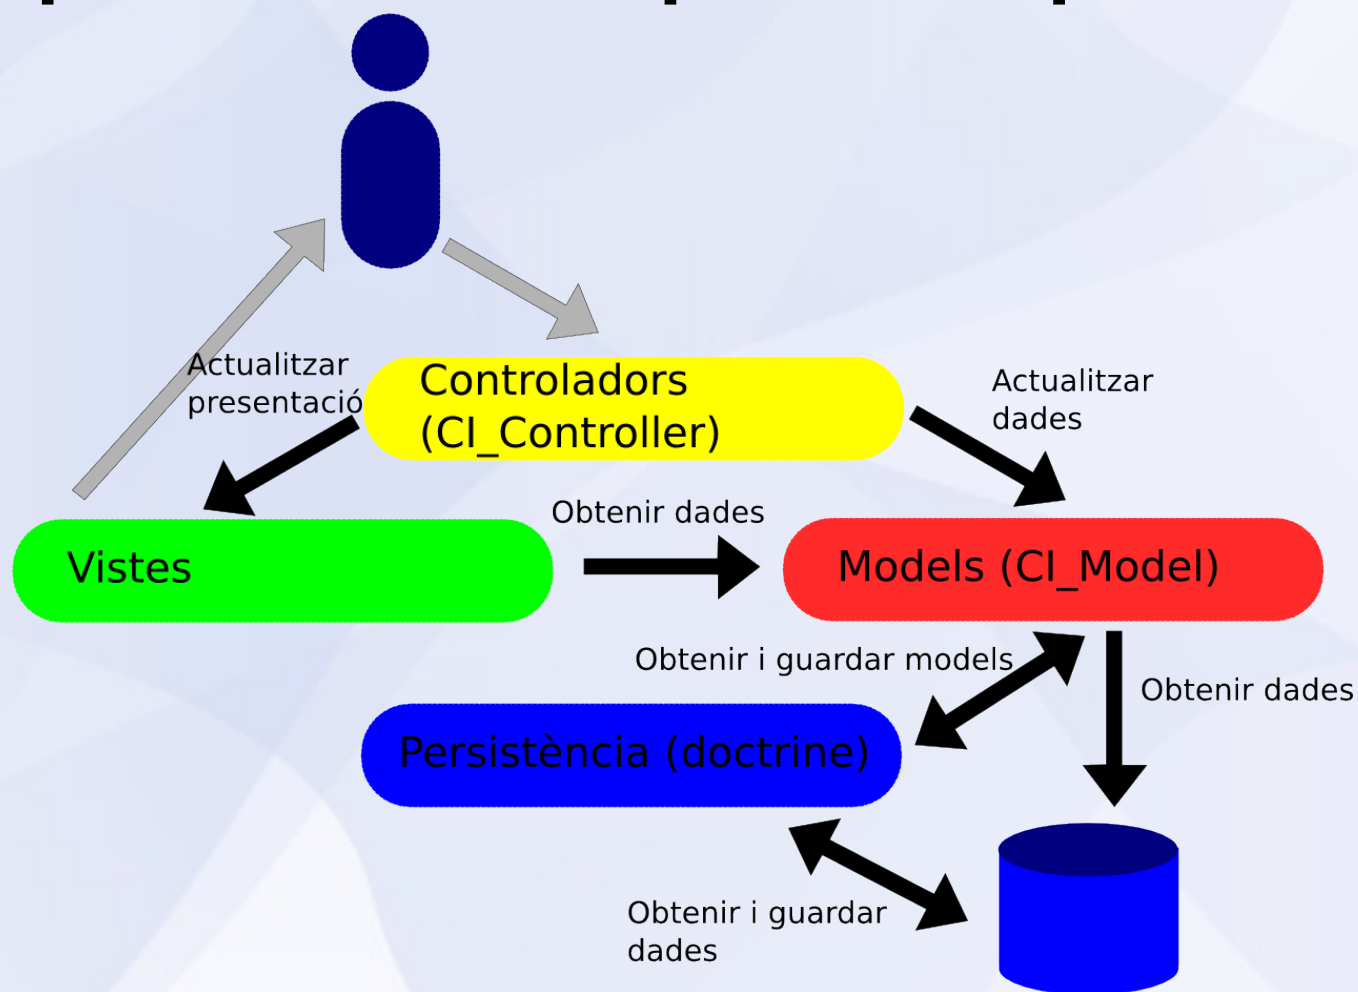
Actualitzar presentació

Controladors (CI_Controller)

Actualitzar dades

Obtenir dades

Vistes

Models (CI_Model)

Obtenir i guardar models

Obtenir dades

Persistència (doctrine)

Obtenir i guardar dades